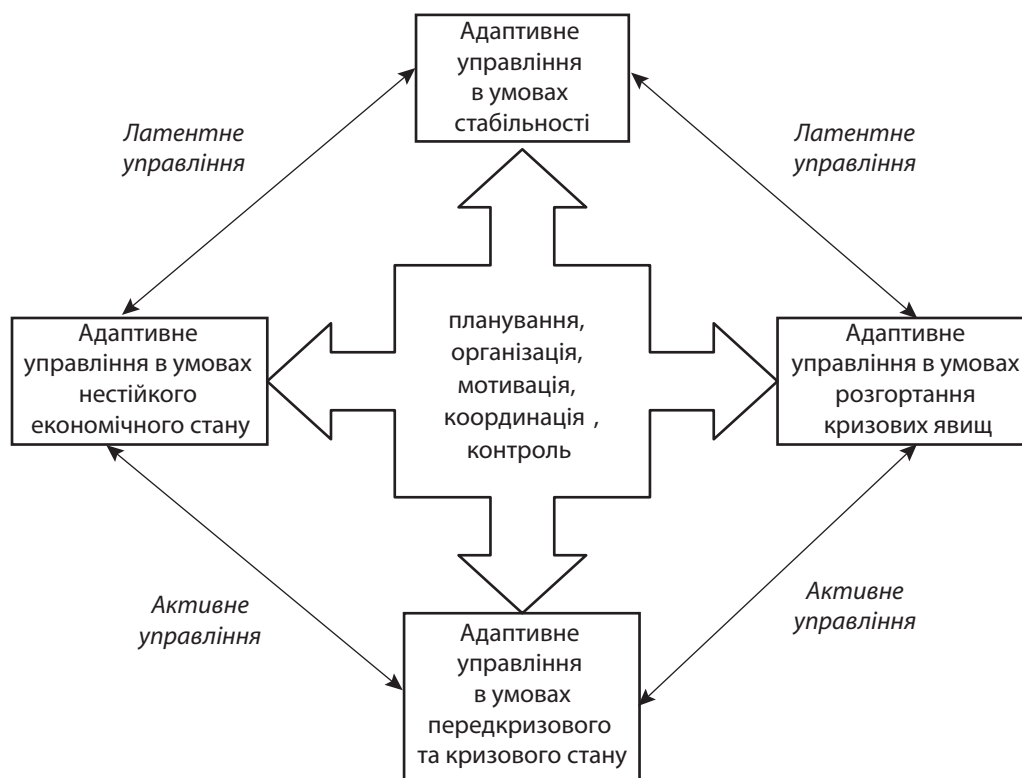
Адаптивне управління в умовах стабільності

Латентне управління

Латентне управління

Адаптивне управління в умовах нестійкого економічного стану

планування, організація, мотивація, координація , контроль

Адаптивне управління в умовах розгортання кризових явищ

Активне управління

Активне управління

Адаптивне управління в умовах передкризового та кризового стану